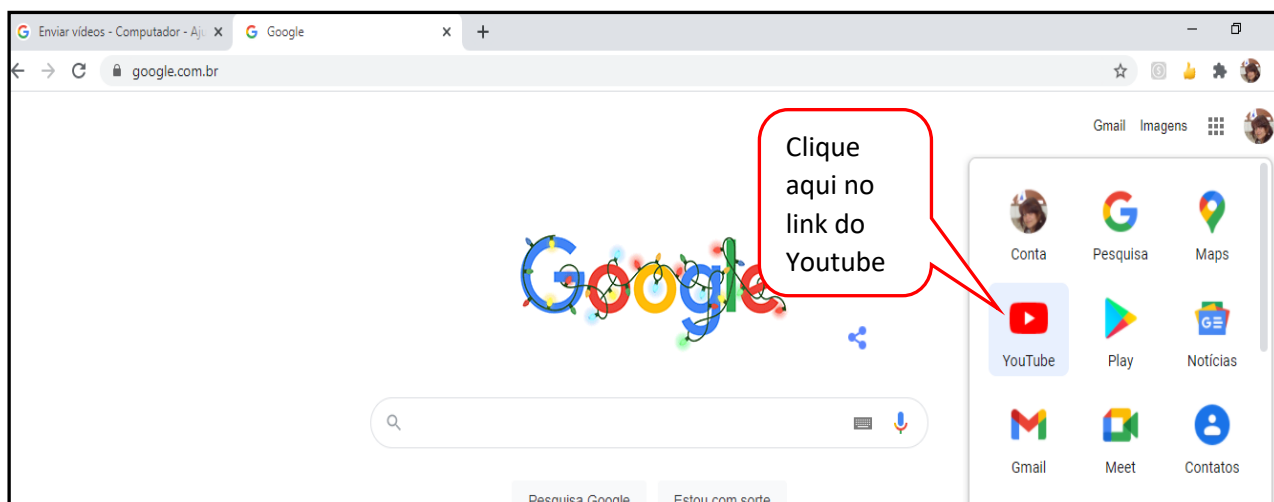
Enviar vídeos - Computador - Aju
Google
google.com.br

Gmail Imagens

Clique aqui no link do Youtube

Google

Conta Pesquisa Maps
YouTube Play Notícias
Gmail Meet Contatos

Pesquisa Google Estou com sorte